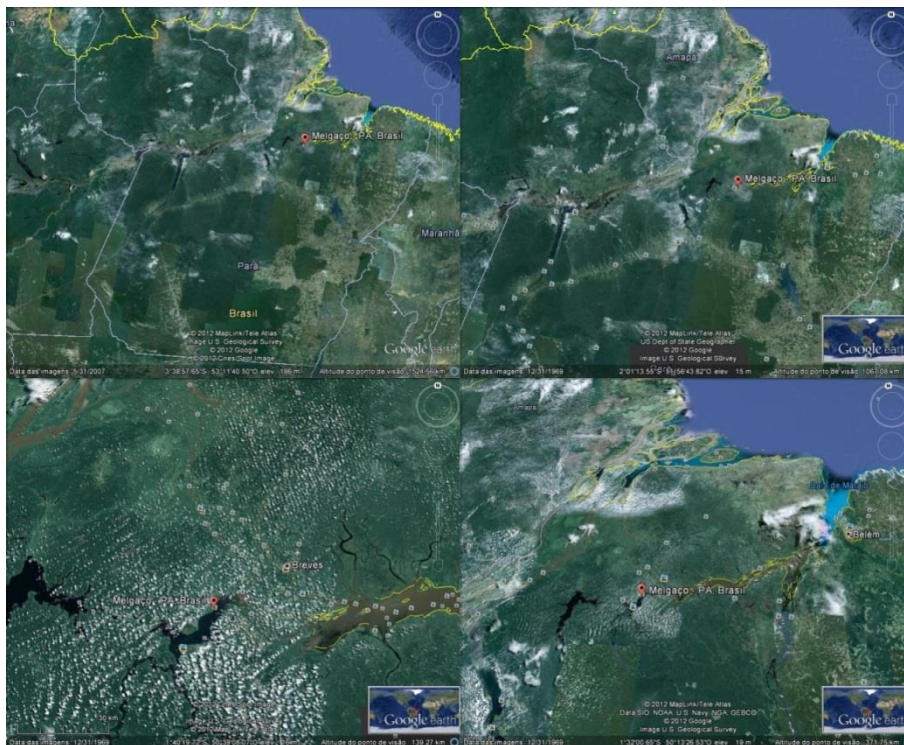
Melgaço - PA, Brasil
Maranhã
Pará
Brasil
© 2012 MapLink/Tele Atlas
Image U.S. Geological Survey
© 2012 Google
© 2012 Cnes/Spot Image
Google earth
Data das imagens: 5/31/2007 3°38'57.65" S 53°11'40.50" O elev -186 m Altitude do ponto de visão 1524.56 km

Amapá
Melgaço - PA, Brasil
© 2012 MapLink/Tele Atlas
US Dept of State Geographer
© 2012 Google
Image U.S. Geological Survey
Google earth
Data das imagens: 12/31/1969 2°01'13.55" S 50°43.82" O elev 15 m Altitude do ponto de visão 1067.08 km

Breves
Melgaço - PA, Brasil
30 km
Google earth
Data das imagens: 12/31/1969 1°42'19.75" S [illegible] Altitude do ponto de visão 139.27 km

Amapá
Baía de Marajó
Belém
Melgaço - PA, Brasil
© 2012 MapLink/Tele Atlas
Data SIO, NOAA, U.S. Navy, NGA, GEBCO
© 2012 Google
Image U.S. Geological Survey
Google earth
Data das imagens: 12/31/1969 1°32'00.65" S 50°12'26.53" O elev 19 m Altitude do ponto de visão 371.75 km